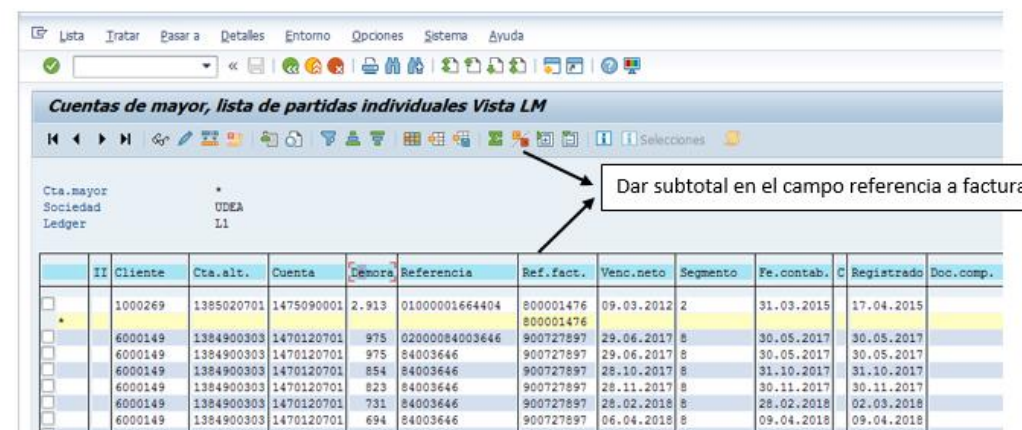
Lista Tratar Pasar a Detalles Entorno Opciones Sistema Ayuda

Cuentas de mayor, lista de partidas individuales Vista LM

Selecciones

Cta.mayor *
Sociedad UDEA
Ledger L1

Dar subtotal en el campo referencia a factura

| | II | Cliente | Cta.alt. | Cuenta | Demora | Referencia | Ref.fact. | Venc.neto | Segmento | Fe.contab. | C | Registrado | Doc.comp. |
|---|---|---|---|---|---|---|---|---|---|---|---|---|---|
| | | 1000269 | 1385020701 | 1475090001 | 2.913 | 01000001664404 | 800001476 | 09.03.2012 | 2 | 31.03.2015 | | 17.04.2015 | |
| * | | | | | | | 800001476 | | | | | | |
| | | 6000149 | 1384900303 | 1470120701 | 975 | 02000084003646 | 900727897 | 29.06.2017 | 8 | 30.05.2017 | | 30.05.2017 | |
| | | 6000149 | 1384900303 | 1470120701 | 975 | 84003646 | 900727897 | 29.06.2017 | 8 | 30.05.2017 | | 30.05.2017 | |
| | | 6000149 | 1384900303 | 1470120701 | 854 | 84003646 | 900727897 | 28.10.2017 | 8 | 31.10.2017 | | 31.10.2017 | |
| | | 6000149 | 1384900303 | 1470120701 | 823 | 84003646 | 900727897 | 28.11.2017 | 8 | 30.11.2017 | | 30.11.2017 | |
| | | 6000149 | 1384900303 | 1470120701 | 731 | 84003646 | 900727897 | 28.02.2018 | 8 | 28.02.2018 | | 02.03.2018 | |
| | | 6000149 | 1384900303 | 1470120701 | 694 | 84003646 | 900727897 | 06.04.2018 | 8 | 09.04.2018 | | 09.04.2018 | |